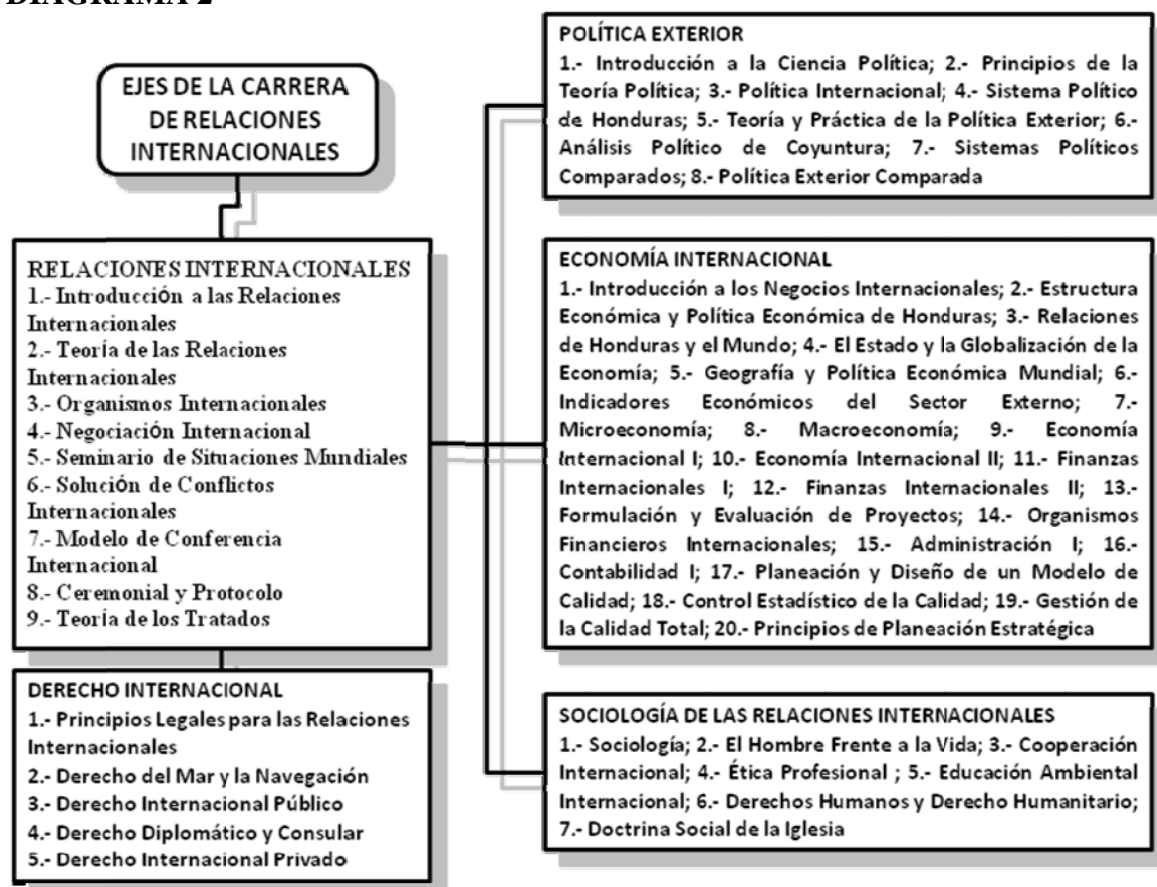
DIAGRAMA 2

EJES DE LA CARRERA DE RELACIONES INTERNACIONALES

RELACIONES INTERNACIONALES
1.- Introducción a las Relaciones Internacionales
2.- Teoría de las Relaciones Internacionales
3.- Organismos Internacionales
4.- Negociación Internacional
5.- Seminario de Situaciones Mundiales
6.- Solución de Conflictos Internacionales
7.- Modelo de Conferencia Internacional
8.- Ceremonial y Protocolo
9.- Teoría de los Tratados

DERECHO INTERNACIONAL
1.- Principios Legales para las Relaciones Internacionales
2.- Derecho del Mar y la Navegación
3.- Derecho Internacional Público
4.- Derecho Diplomático y Consular
5.- Derecho Internacional Privado

POLÍTICA EXTERIOR
1.- Introducción a la Ciencia Política; 2.- Principios de la Teoría Política; 3.- Política Internacional; 4.- Sistema Político de Honduras; 5.- Teoría y Práctica de la Política Exterior; 6.- Análisis Político de Coyuntura; 7.- Sistemas Políticos Comparados; 8.- Política Exterior Comparada

ECONOMÍA INTERNACIONAL
1.- Introducción a los Negocios Internacionales; 2.- Estructura Económica y Política Económica de Honduras; 3.- Relaciones de Honduras y el Mundo; 4.- El Estado y la Globalización de la Economía; 5.- Geografía y Política Económica Mundial; 6.- Indicadores Económicos del Sector Externo; 7.- Microeconomía; 8.- Macroeconomía; 9.- Economía Internacional I; 10.- Economía Internacional II; 11.- Finanzas Internacionales I; 12.- Finanzas Internacionales II; 13.- Formulación y Evaluación de Proyectos; 14.- Organismos Financieros Internacionales; 15.- Administración I; 16.- Contabilidad I; 17.- Planeación y Diseño de un Modelo de Calidad; 18.- Control Estadístico de la Calidad; 19.- Gestión de la Calidad Total; 20.- Principios de Planeación Estratégica

SOCIOLOGÍA DE LAS RELACIONES INTERNACIONALES
1.- Sociología; 2.- El Hombre Frente a la Vida; 3.- Cooperación Internacional; 4.- Ética Profesional ; 5.- Educación Ambiental Internacional; 6.- Derechos Humanos y Derecho Humanitario; 7.- Doctrina Social de la Iglesia